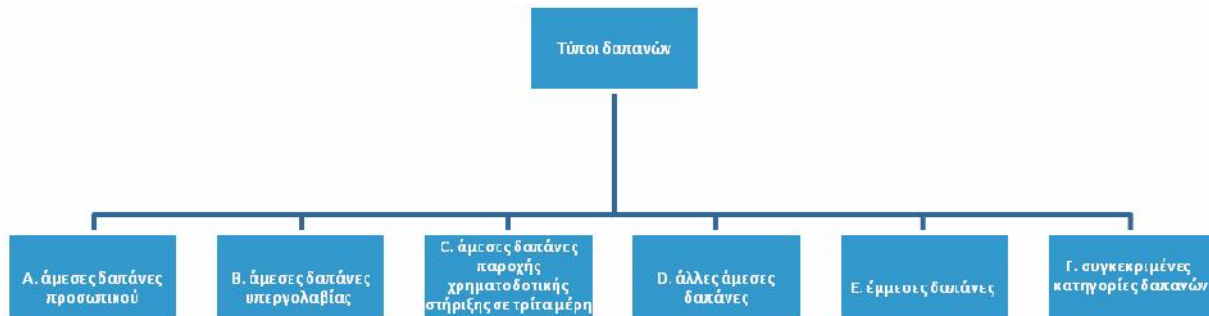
Τύποι δαπανών

A. άμεσες δαπάνες προσωπικού

B. άμεσες δαπάνες υπεργολαβίας

C. άμεσες δαπάνες παροχής χρηματοδοτικής στήριξης σε τρίτα μέρη

D. άλλες άμεσες δαπάνες

E. έμμεσες δαπάνες

F. συγκεκριμένες κατηγορίες δαπανών